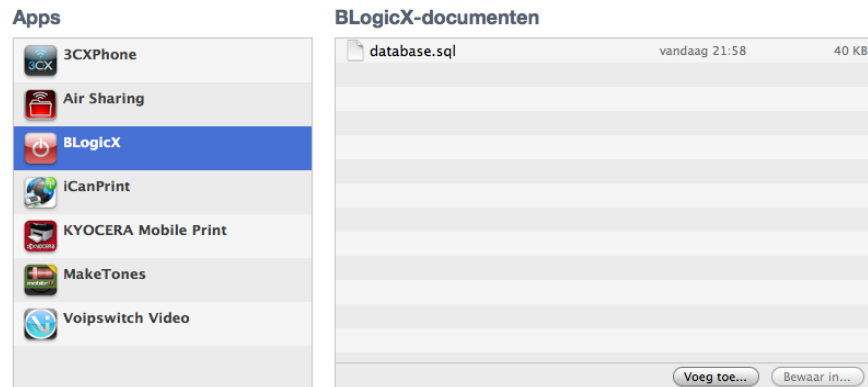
Apps

3CX 3CXPhone

Air Sharing

BLogicX

iCanPrint

KYOCERA KYOCERA Mobile Print

MakeTones

Voipswitch Video

BLogicX-documenten

| database.sql | vandaag 21:58 | 40 KB |
|---|---|---|

Voeg toe... Bewaar in...